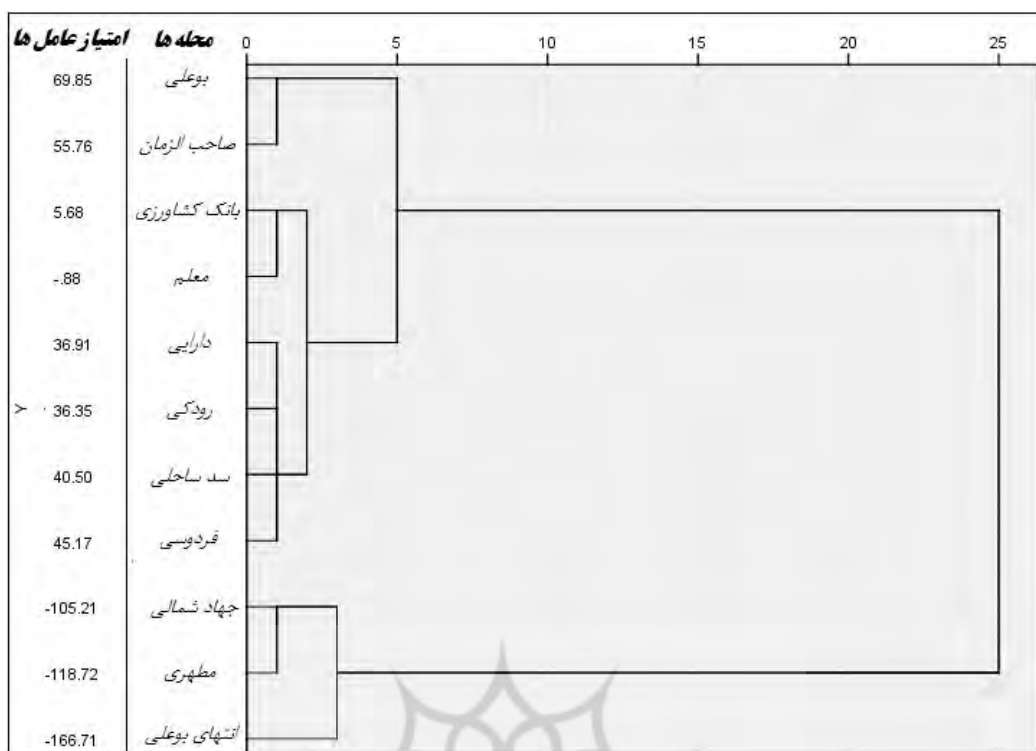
| امتیاز عامل ها | محله ها |
|---|---|
| 69.85 | بوعلی |
| 55.76 | صاحب الزمان |
| 5.68 | بانک کشاورزی |
| -.88 | معلم |
| 36.91 | دارایی |
| 36.35 | رودکی |
| 40.50 | سد ساحلی |
| 45.17 | فردوسی |
| -105.21 | جهاد شمالی |
| -118.72 | مطهری |
| -166.71 | انتهای بوعلی |

0 5 10 15 20 25

Y